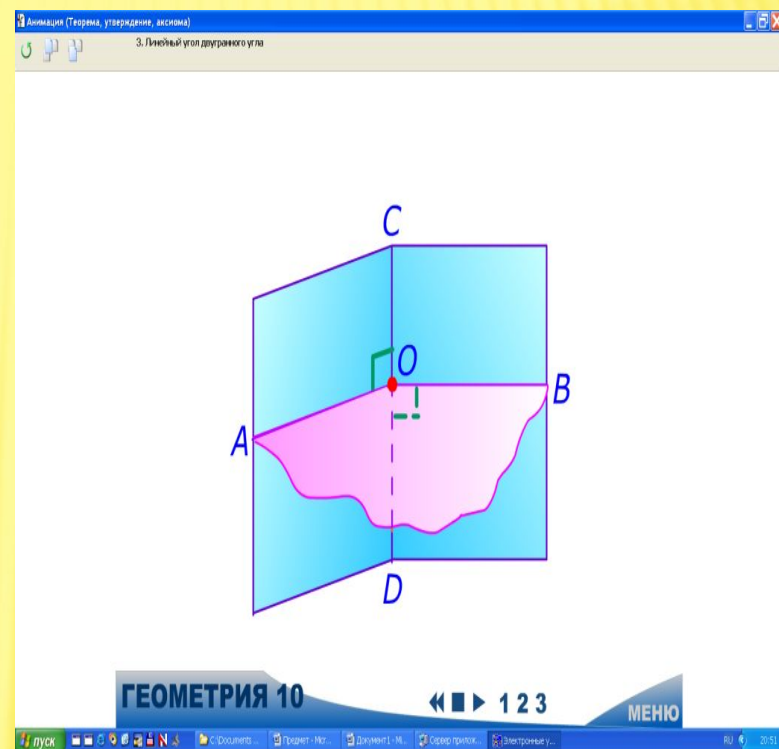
Анимация (Теорема, утверждение, аксиома)

3. Линейный угол двугранного угла

C

O

B

A

D

ГЕОМЕТРИЯ 10

1 2 3

МЕНЮ

пуск

C:\Documents ...

Предмет - Micr...

Документ1 - Mi...

Сервер прилож...

Электронные у...

RU

20:51